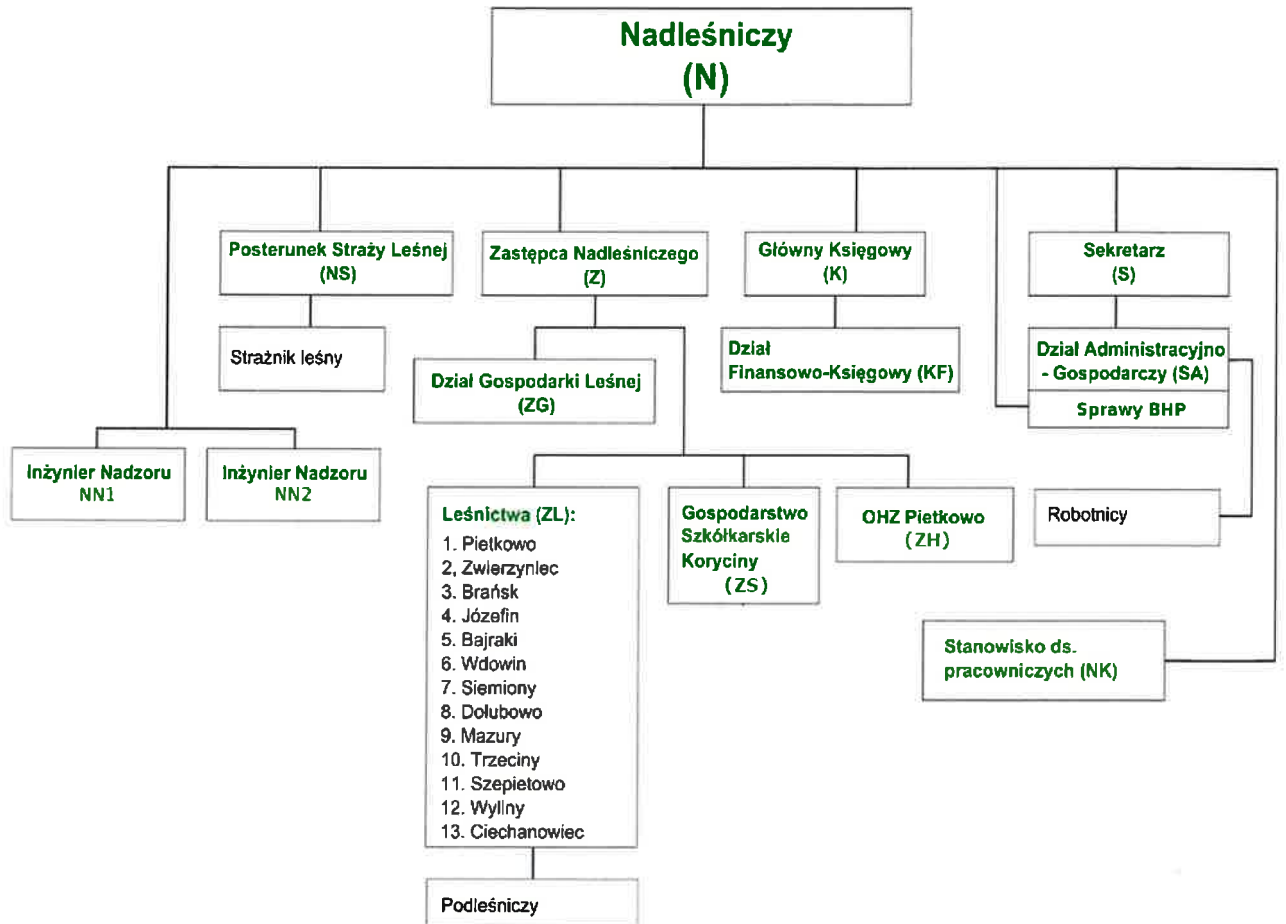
Nadleśniczy
(N)

Posterunek Straży Leśnej
(NS)

Strażnik leśny

Zastępca Nadleśniczego
(Z)

Dział Gospodarki Leśnej
(ZG)

Główny Księgowy
(K)

Dział
Finansowo-Księgowy (KF)

Sekretarz
(S)

Dział Administracyjno - Gospodarczy (SA)

Sprawy BHP

Inżynier Nadzoru
NN1

Inżynier Nadzoru
NN2

Leśnictwa (ZL):
1. Pietkowo
2, Zwierzyniec
3. Brańsk
4. Józefin
5. Bajraki
6. Wdowin
7. Siemiony
8. Dolubowo
9. Mazury
10. Trzeciny
11. Szepietowo
12. Wyliny
13. Ciechanowiec

Gospodarstwo Szkółkarskie Koryciny
(ZS)

OHZ Pietkowo
(ZH)

Robotnicy

Stanowisko ds. pracowniczych (NK)

Podleśniczy